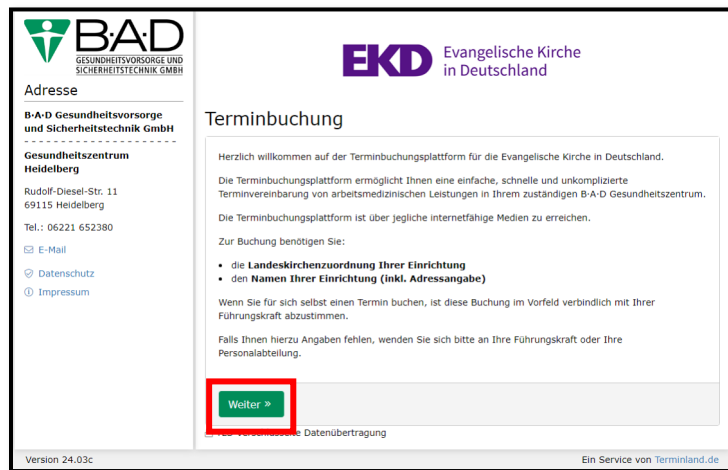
B·A·D
GESUNDHEITSVORSORGE UND SICHERHEITSTECHNIK GMBH

Adresse

B·A·D Gesundheitsvorsorge und Sicherheitstechnik GmbH

Gesundheitszentrum Heidelberg

Rudolf-Diesel-Str. 11
69115 Heidelberg

Tel.: 06221 652380

E-Mail

Datenschutz

Impressum

EKD Evangelische Kirche in Deutschland

Terminbuchung

Herzlich willkommen auf der Terminbuchungsplattform für die Evangelische Kirche in Deutschland.

Die Terminbuchungsplattform ermöglicht Ihnen eine einfache, schnelle und unkomplizierte Terminvereinbarung von arbeitsmedizinischen Leistungen in Ihrem zuständigen B·A·D Gesundheitszentrum.

Die Terminbuchungsplattform ist über jegliche internetfähige Medien zu erreichen.

Zur Buchung benötigen Sie:

- die **Landeskirchenzuordnung Ihrer Einrichtung**
- den **Namen Ihrer Einrichtung (inkl. Adressangabe)**

Wenn Sie für sich selbst einen Termin buchen, ist diese Buchung im Vorfeld verbindlich mit Ihrer Führungskraft abzustimmen.

Falls Ihnen hierzu Angaben fehlen, wenden Sie sich bitte an Ihre Führungskraft oder Ihre Personalabteilung.

Weiter »

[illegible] Datenübertragung

Version 24.03c

Ein Service von Terminland.de